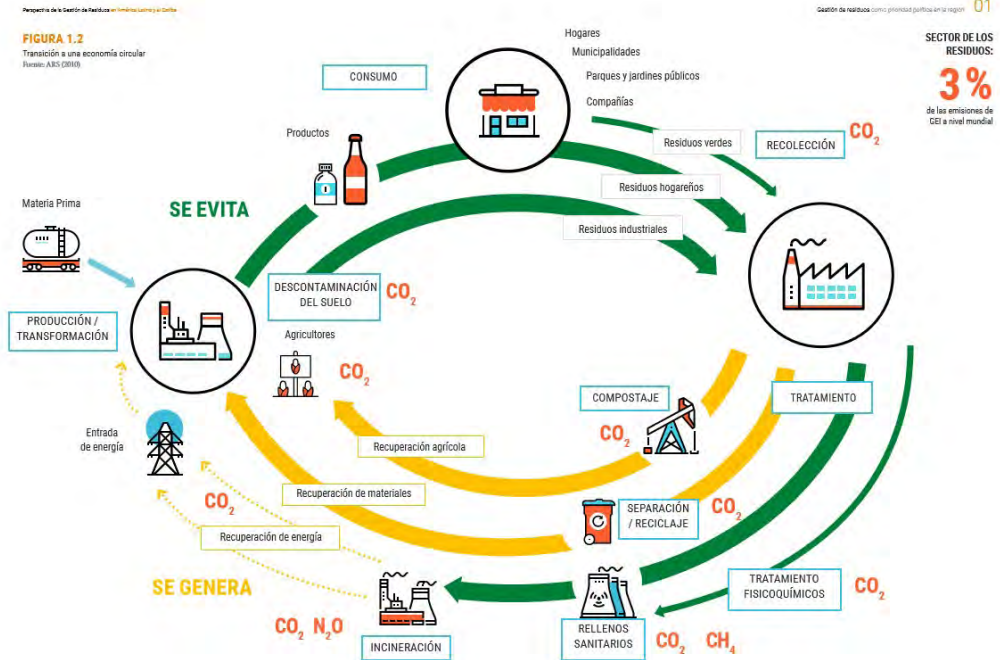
Perspectiva de la Gestión de Residuos en América Latina y el Caribe

Gestión de residuos como prioridad política en la región 01

FIGURA 1.2
Transición a una economía circular
Fuente: ARS (2010)

SECTOR DE LOS RESIDUOS:
3 %
de las emisiones de GEI a nivel mundial

CONSUMO

Hogares
Municipalidades
Parques y jardines públicos
Compañías

Productos

Residuos verdes

RECOLECCIÓN $CO_2$

Residuos hogareños

Residuos industriales

Materia Prima

SE EVITA

DESCONTAMINACIÓN DEL SUELO $CO_2$

PRODUCCIÓN / TRANSFORMACIÓN

Agricultores

$CO_2$

COMPOSTAJE

TRATAMIENTO

Entrada de energía

Recuperación agrícola

$CO_2$

Recuperación de materiales

$CO_2$

SEPARACIÓN / RECICLAJE $CO_2$

Recuperación de energía

SE GENERA

TRATAMIENTO FISICOQUÍMICOS $CO_2$

$CO_2$ $N_2O$

INCINERACIÓN

RELLENOS SANITARIOS

$CO_2$ $CH_4$